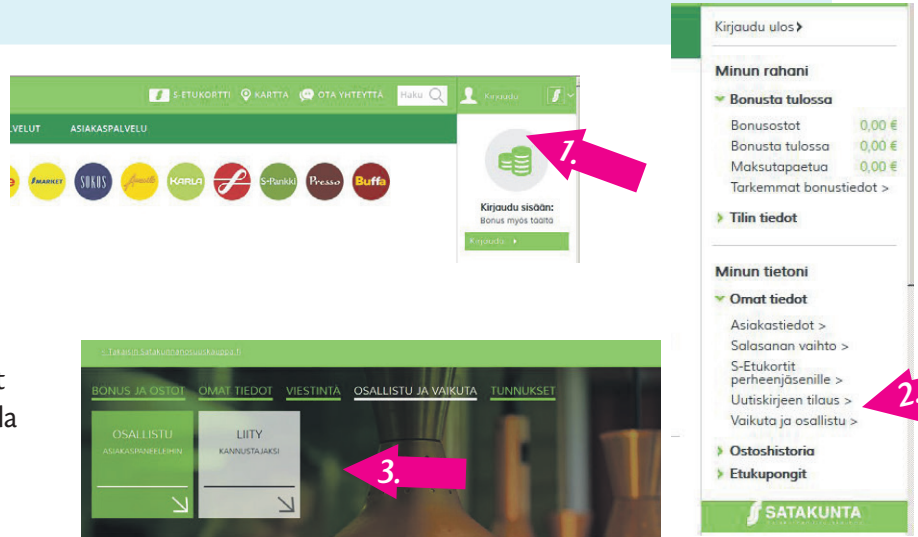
S-ETUKORTTI KARTTA OTA YHTEYTTÄ Haku Kirjaudu

PALVELUT ASIAKASPALVELU

S-MARKET SOKOS Amarillo KARLA S-Pankki Presso Buffa

Kirjaudu sisään:
Bonus myös täältä
Kirjaudu ▸

1.

‹ Takaisin Satakunnanosuuskauppa.fi

BONUS JA OSTOT OMAT TIEDOT VIESTINTÄ OSALLISTU JA VAIKUTA TUNNUKSET

OSALLISTU
ASIAKASPANEELIIN

LIITY
KANNUSTAJAKSI

3.

t
la

Kirjaudu ulos ›

Minun rahani

Bonusta tulossa

Bonusostot 0,00 €
Bonusta tulossa 0,00 €
Maksutapaetua 0,00 €
Tarkemmat bonustiedot >

Tilin tiedot

Minun tietoni

Omat tiedot

Asiakastiedot >
Salasanan vaihto >
S-Etukortit perheenjäsenille >
Uutiskirjeen tilaus >
Vaikuta ja osallistu >

Ostoshistoria

Etukupongit

SATAKUNTA

2.